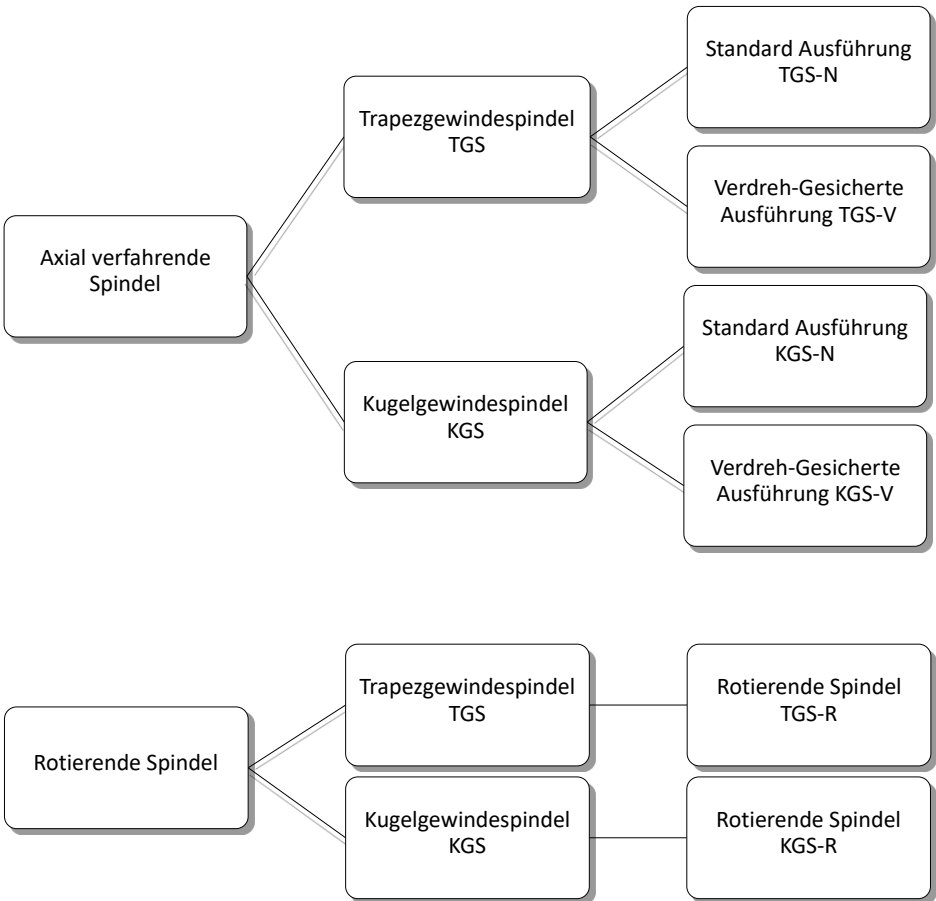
Axial verfahrende Spindel

Trapezgewindespindel TGS

Standard Ausführung TGS-N

Verdreh-Gesicherte Ausführung TGS-V

Kugelgewindespindel KGS

Standard Ausführung KGS-N

Verdreh-Gesicherte Ausführung KGS-V

Rotierende Spindel

Trapezgewindespindel TGS

Rotierende Spindel TGS-R

Kugelgewindespindel KGS

Rotierende Spindel KGS-R